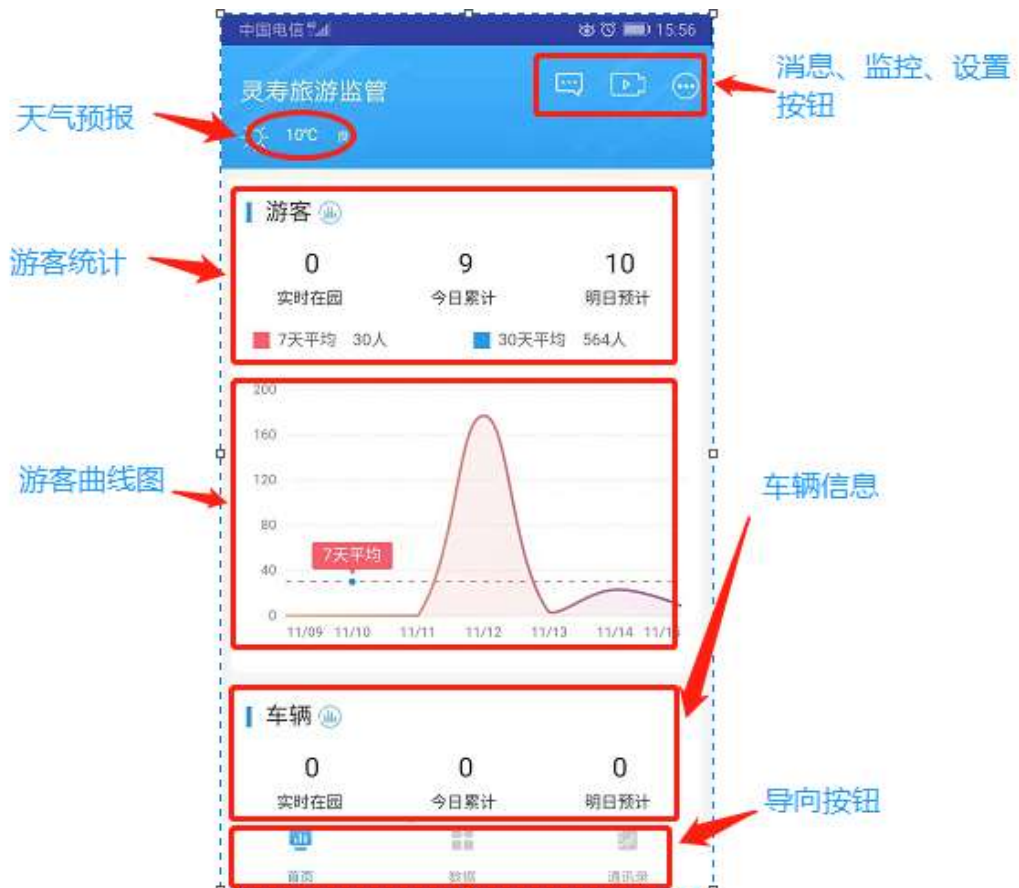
中国电信 15:56

灵寿旅游监管

消息、监控、设置按钮

天气预报

10℃ 晴

游客

游客统计

| 0 | 9 | 10 |
|---|---|---|
| 实时在园 | 今日累计 | 明日预计 |

7天平均 30人 30天平均 564人

游客曲线图

200
160
120
80
40
0

7天平均

11/09 11/10 11/11 11/12 11/13 11/14 11/15

车辆信息

车辆

| 0 | 0 | 0 |
|---|---|---|
| 实时在园 | 今日累计 | 明日预计 |

导向按钮

首页 数据 通讯录